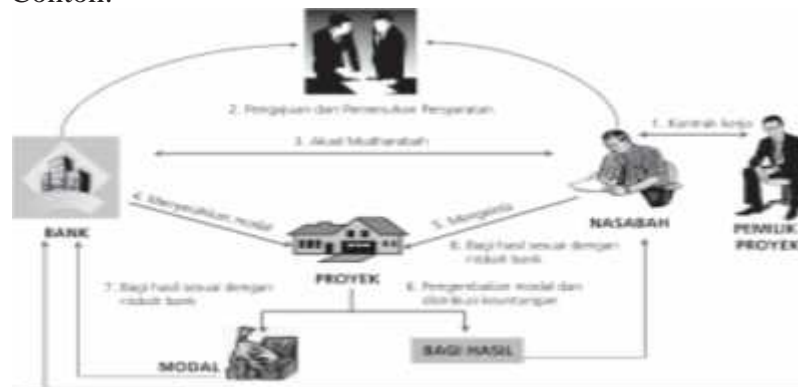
Contoh:

2. Pengajuan dan Pemenuhan Persyaratan

1. Kontrak kerja

3. Akad Mudharabah

4. Menyerahkan modal

5. Mengelola

BANK

NASABAH

PEMILIK PROYEK

6. Bagi hasil sesuai dengan nisbah bank

PROYEK

7. Bagi hasil sesuai dengan nisbah bank

6. Pengembalian modal dan distribusi keuntungan

MODAL

BAGI HASIL